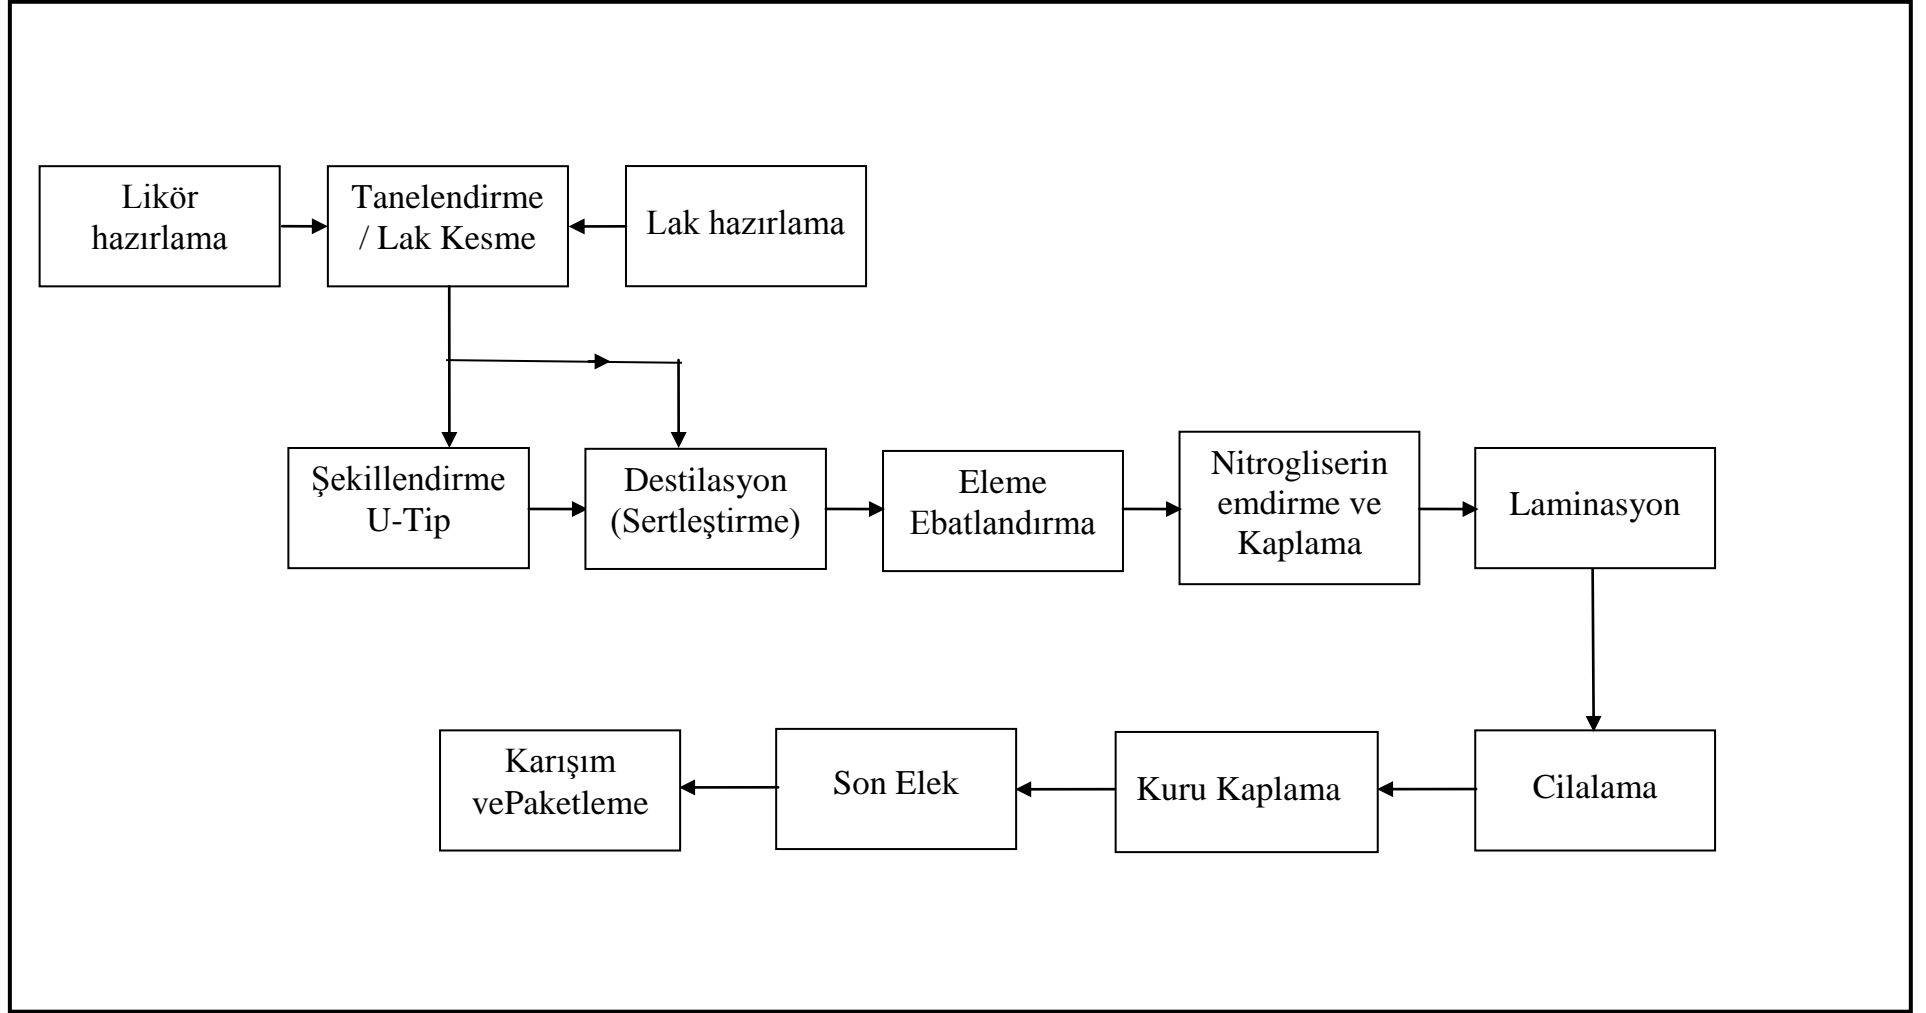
Likör hazırlama

Tanelendirme / Lak Kesme

Lak hazırlama

Şekillendirme U-Tip

Destilasyon (Sertleştirme)

Eleme Ebatlandırma

Nitrogliserin emdirme ve Kaplama

Laminasyon

Cilalama

Kuru Kaplama

Son Elek

Karışım vePaketleme